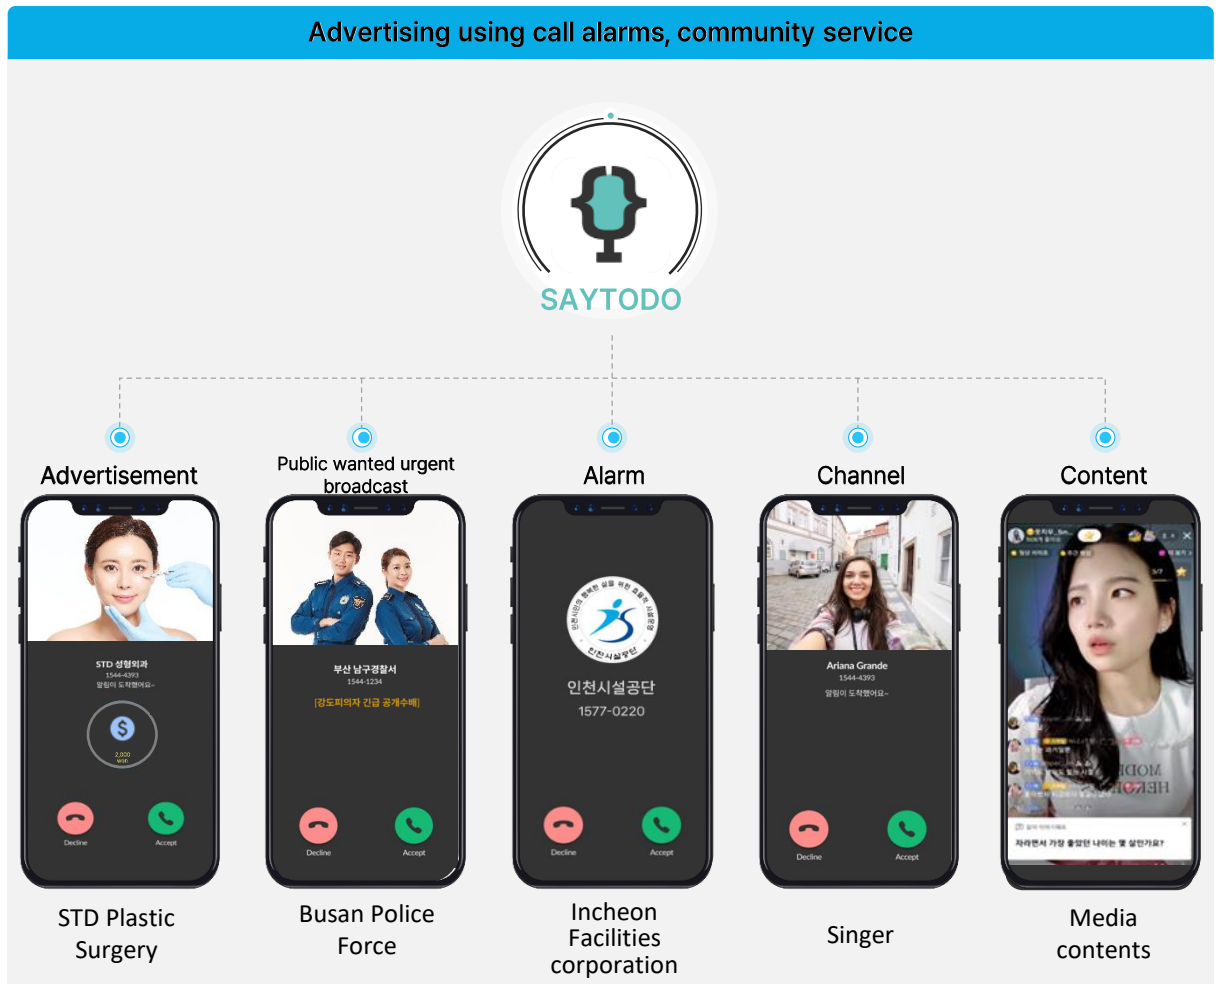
Advertising using call alarms, community service

SAYTODO

Advertisement

STD 성형외과
1544-4393
알림이 도착했어요~

$
2,000 won

Decline
Accept

STD Plastic Surgery

Public wanted urgent broadcast

부산 남구경찰서
1544-1234
[강도피의자 긴급 공개수배]

Decline
Accept

Busan Police Force

Alarm

인천시설공단
1577-0220

Decline
Accept

Incheon Facilities corporation

Channel

Ariana Grande
1544-4393
알림이 도착했어요~

Decline
Accept

Singer

Content

자라면서 가장 좋았던 나이는 몇 살인가요?

Media contents